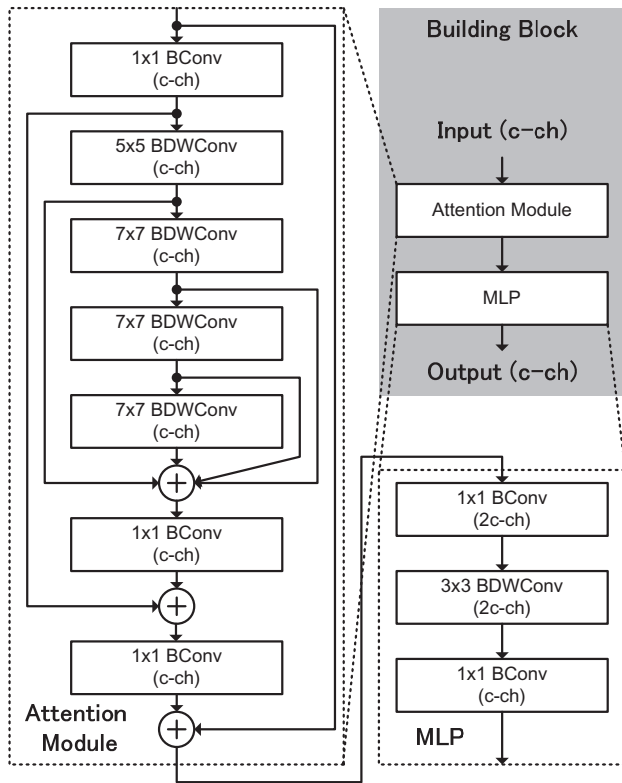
1x1 BConv
(c-ch)

5x5 BDWConv
(c-ch)

7x7 BDWConv
(c-ch)

7x7 BDWConv
(c-ch)

7x7 BDWConv
(c-ch)

1x1 BConv
(c-ch)

1x1 BConv
(c-ch)

Attention Module

Building Block

Input (c-ch)

Attention Module

MLP

Output (c-ch)

1x1 BConv
(2c-ch)

3x3 BDWConv
(2c-ch)

1x1 BConv
(c-ch)

MLP